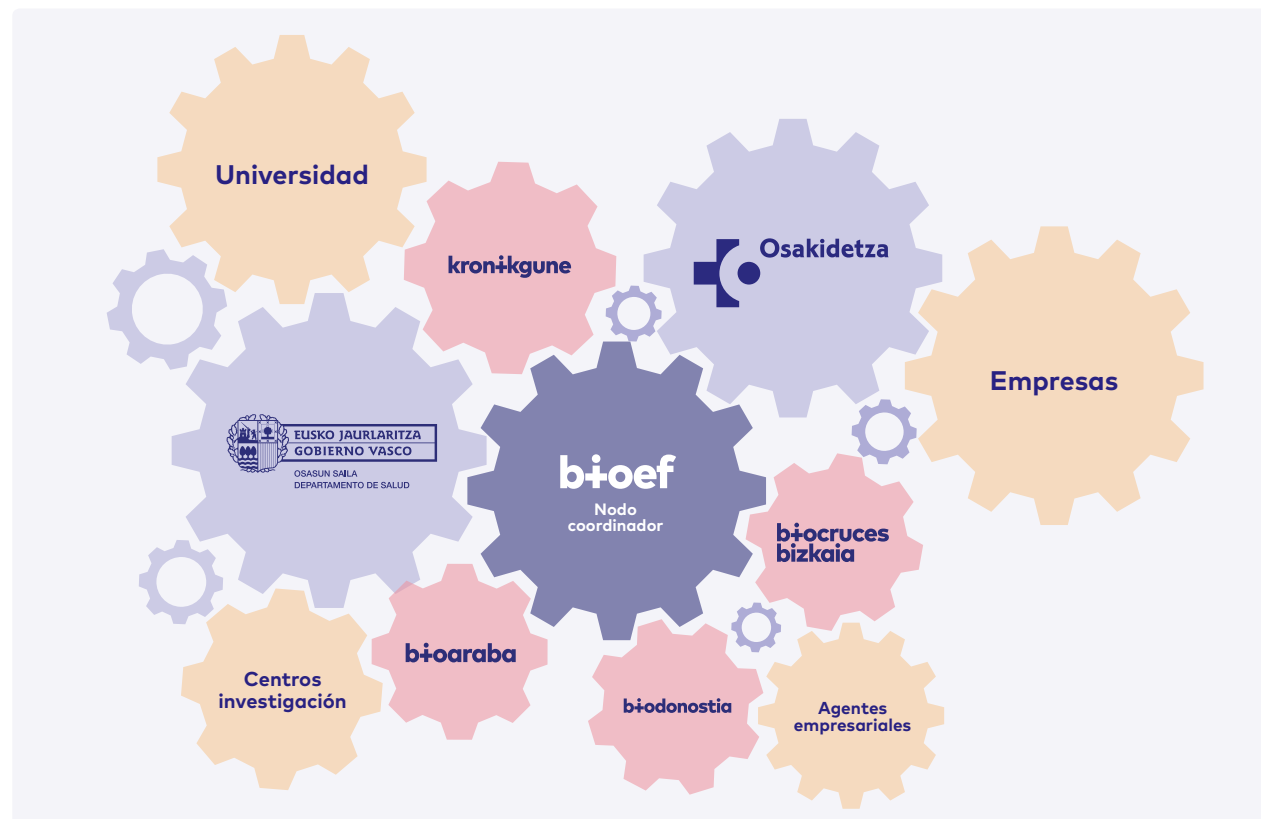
Universidad

kronikgune

Osakidetza

Empresas

EUSKO JAURLARITZA
GOBIERNO VASCO
OSASUN SAILA
DEPARTAMENTO DE SALUD

bioef
Nodo coordinador

biocruces bizkaia

Centros investigación

bioaraba

biodonostia

Agentes empresariales